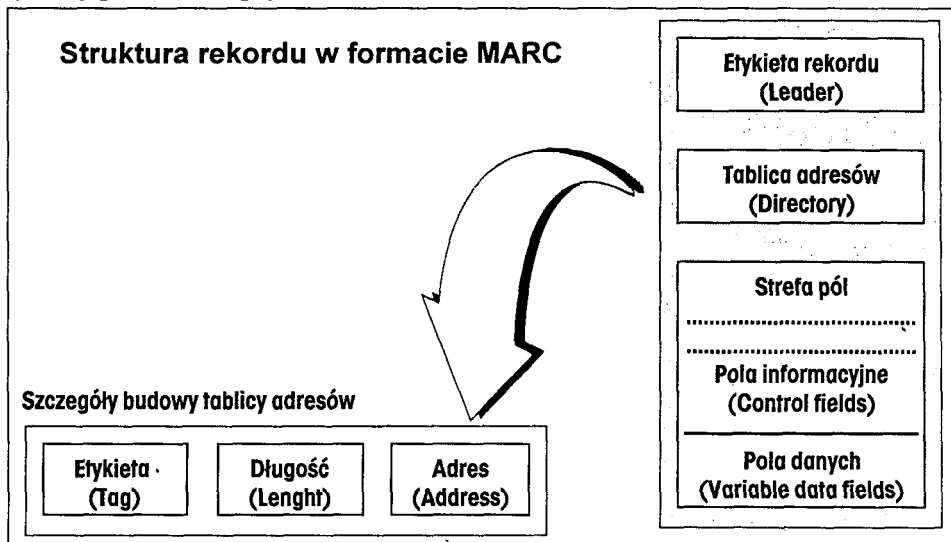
Struktura rekordu w formacie MARC

Etykieta rekordu
(Leader)

Tablica adresów
(Directory)

Strefa pól

Pola informacyjne
(Control fields)

Pola danych
(Variable data fields)

Szczegóły budowy tablicy adresów

Etykieta
(Tag)

Długość
(Lenght)

Adres
(Address)